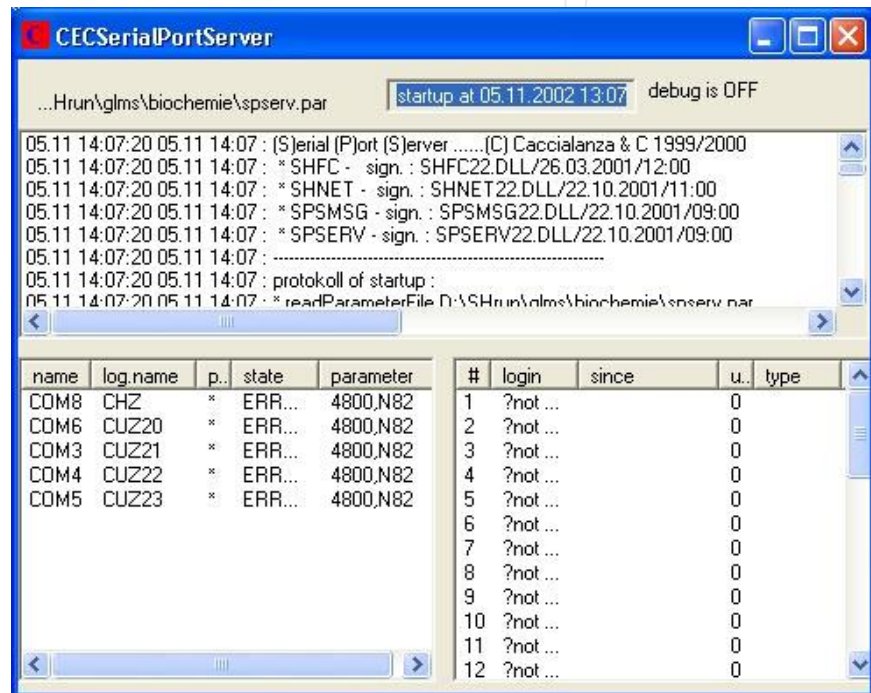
CECSerialPortServer

...Hrun\glms\biochemie\spserv.par

startup at 05.11.2002 13:07

debug is OFF

05.11 14:07:20 05.11 14:07 : (S)erial (P)ort (S)erver ......(C) Caccialanza & C 1999/2000
05.11 14:07:20 05.11 14:07 : * SHFC - sign. : SHFC22.DLL/26.03.2001/12:00
05.11 14:07:20 05.11 14:07 : * SHNET - sign. : SHNET22.DLL/22.10.2001/11:00
05.11 14:07:20 05.11 14:07 : * SPSMSG - sign. : SPSMSG22.DLL/22.10.2001/09:00
05.11 14:07:20 05.11 14:07 : * SPSERV - sign. : SPSERV22.DLL/22.10.2001/09:00
05.11 14:07:20 05.11 14:07 : ------------------------------------------------------------
05.11 14:07:20 05.11 14:07 : protokoll of startup :
05.11 14:07:20 05.11 14:07 : * readParameterFile D:\SHrun\glms\biochemie\spserv.par

| name | log.name | p.. | state | parameter |
|---|---|---|---|---|
| COM8 | CHZ | * | ERR... | 4800,N82 |
| COM6 | CUZ20 | * | ERR... | 4800,N82 |
| COM3 | CUZ21 | * | ERR... | 4800,N82 |
| COM4 | CUZ22 | * | ERR... | 4800,N82 |
| COM5 | CUZ23 | * | ERR... | 4800,N82 |

| # | login | since | u.. | type |
|---|---|---|---|---|
| 1 | ?not ... | | 0 | |
| 2 | ?not ... | | 0 | |
| 3 | ?not ... | | 0 | |
| 4 | ?not ... | | 0 | |
| 5 | ?not ... | | 0 | |
| 6 | ?not ... | | 0 | |
| 7 | ?not ... | | 0 | |
| 8 | ?not ... | | 0 | |
| 9 | ?not ... | | 0 | |
| 10 | ?not ... | | 0 | |
| 11 | ?not ... | | 0 | |
| 12 | ?not ... | | 0 | |